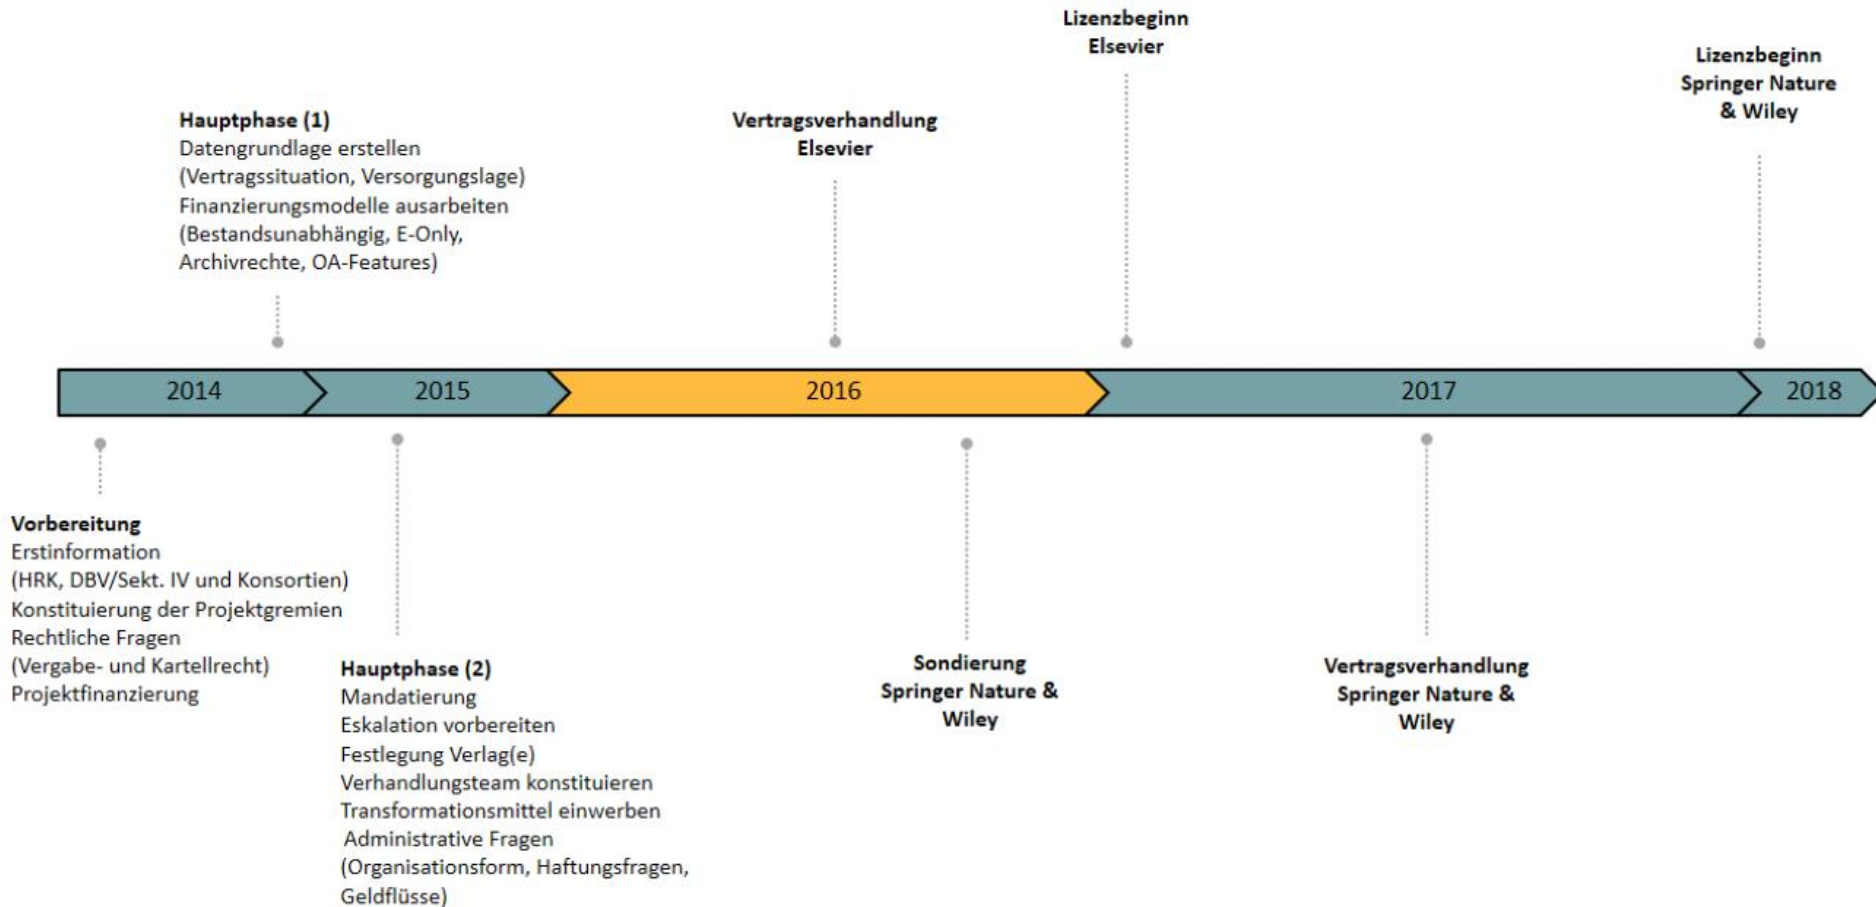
Lizenzbeginn
Elsevier

Lizenzbeginn
Springer Nature
& Wiley

Hauptphase (1)
Datengrundlage erstellen
(Vertragssituation, Versorgungslage)
Finanzierungsmodelle ausarbeiten
(Bestandsunabhängig, E-Only,
Archivrechte, OA-Features)

Vertragsverhandlung
Elsevier

2014 2015 2016 2017 2018

Vorbereitung
Erstinformation
(HRK, DBV/Sekt. IV und Konsortien)
Konstituierung der Projektgremien
Rechtliche Fragen
(Vergabe- und Kartellrecht)
Projektfinanzierung

Hauptphase (2)
Mandatierung
Eskalation vorbereiten
Festlegung Verlag(e)
Verhandlungsteam konstituieren
Transformationsmittel einwerben
Administrative Fragen
(Organisationsform, Haftungsfragen,
Geldflüsse)

Sondierung
Springer Nature &
Wiley

Vertragsverhandlung
Springer Nature &
Wiley